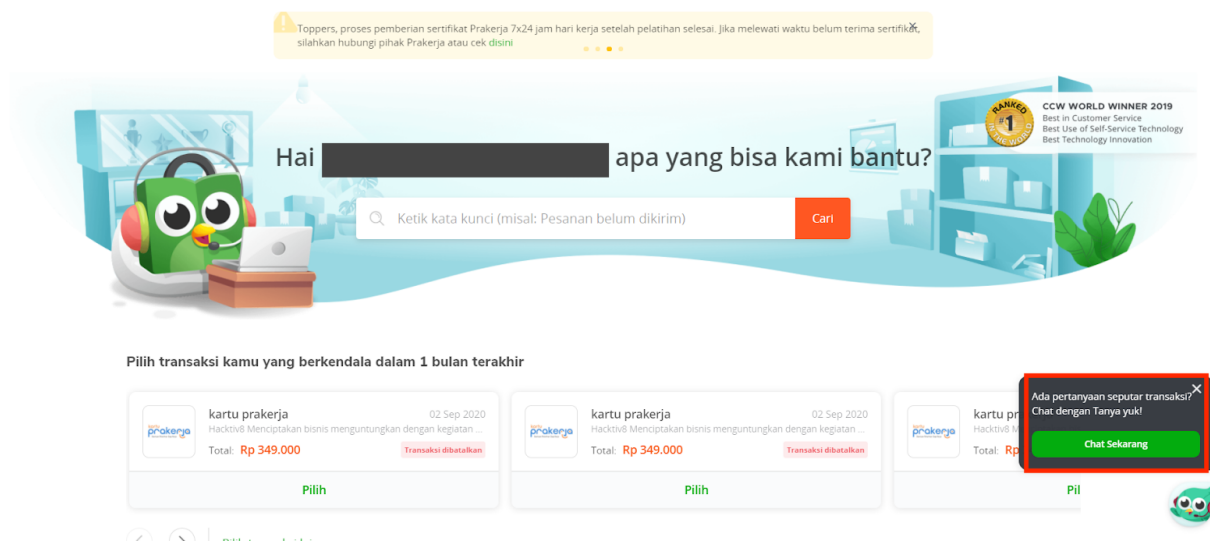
Toppers, proses pemberian sertifikat Prakerja 7x24 jam hari kerja setelah pelatihan selesai. Jika melewati waktu belum terima sertifikat, silahkan hubungi pihak Prakerja atau cek disini

RANKED #1 ASIA PACIFIC WORLD

CCW WORLD WINNER 2019
Best in Customer Service
Best Use of Self-Service Technology
Best Technology Innovation

Hai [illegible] apa yang bisa kami bantu?

Ketik kata kunci (misal: Pesanan belum dikirim)

Cari

Pilih transaksi kamu yang berkendala dalam 1 bulan terakhir

prakerja
kartu prakerja
02 Sep 2020
Hacktiv8 Menciptakan bisnis menguntungkan dengan kegiatan ...
Total: Rp 349.000
Transaksi dibatalkan
Pilih

prakerja
kartu prakerja
02 Sep 2020
Hacktiv8 Menciptakan bisnis menguntungkan dengan kegiatan ...
Total: Rp 349.000
Transaksi dibatalkan
Pilih

prakerja
kartu prakerja
Hacktiv
Total: Rp
Pil

Ada pertanyaan seputar transaksi? Chat dengan Tanya yuk!

Chat Sekarang

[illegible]